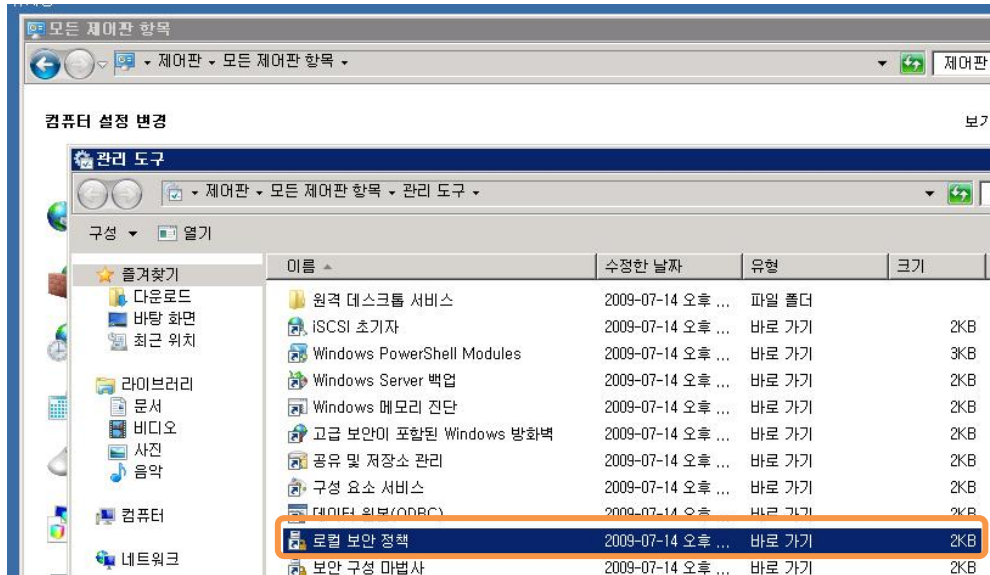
모든 제어판 항목

제어판 ▸ 모든 제어판 항목 ▸

제어판

컴퓨터 설정 변경

보기

관리 도구

제어판 ▸ 모든 제어판 항목 ▸ 관리 도구 ▸

구성 ▾ 열기

즐겨찾기
다운로드
바탕 화면
최근 위치

라이브러리
문서
비디오
사진
음악

컴퓨터

네트워크

| 이름 | 수정한 날짜 | 유형 | 크기 |
|---|---|---|---|
| 원격 데스크톱 서비스 | 2009-07-14 오후 ... | 파일 폴더 | |
| iSCSI 초기자 | 2009-07-14 오후 ... | 바로 가기 | 2KB |
| Windows PowerShell Modules | 2009-07-14 오후 ... | 바로 가기 | 3KB |
| Windows Server 백업 | 2009-07-14 오후 ... | 바로 가기 | 2KB |
| Windows 메모리 진단 | 2009-07-14 오후 ... | 바로 가기 | 2KB |
| 고급 보안이 포함된 Windows 방화벽 | 2009-07-14 오후 ... | 바로 가기 | 2KB |
| 공유 및 저장소 관리 | 2009-07-14 오후 ... | 바로 가기 | 2KB |
| 구성 요소 서비스 | 2009-07-14 오후 ... | 바로 가기 | 2KB |
| 데이터 원본(ODBC) | 2009-07-14 오후 ... | 바로 가기 | 2KB |
| 로컬 보안 정책 | 2009-07-14 오후 ... | 바로 가기 | 2KB |
| 보안 구성 마법사 | 2009-07-14 오후 ... | 바로 가기 | 2KB |